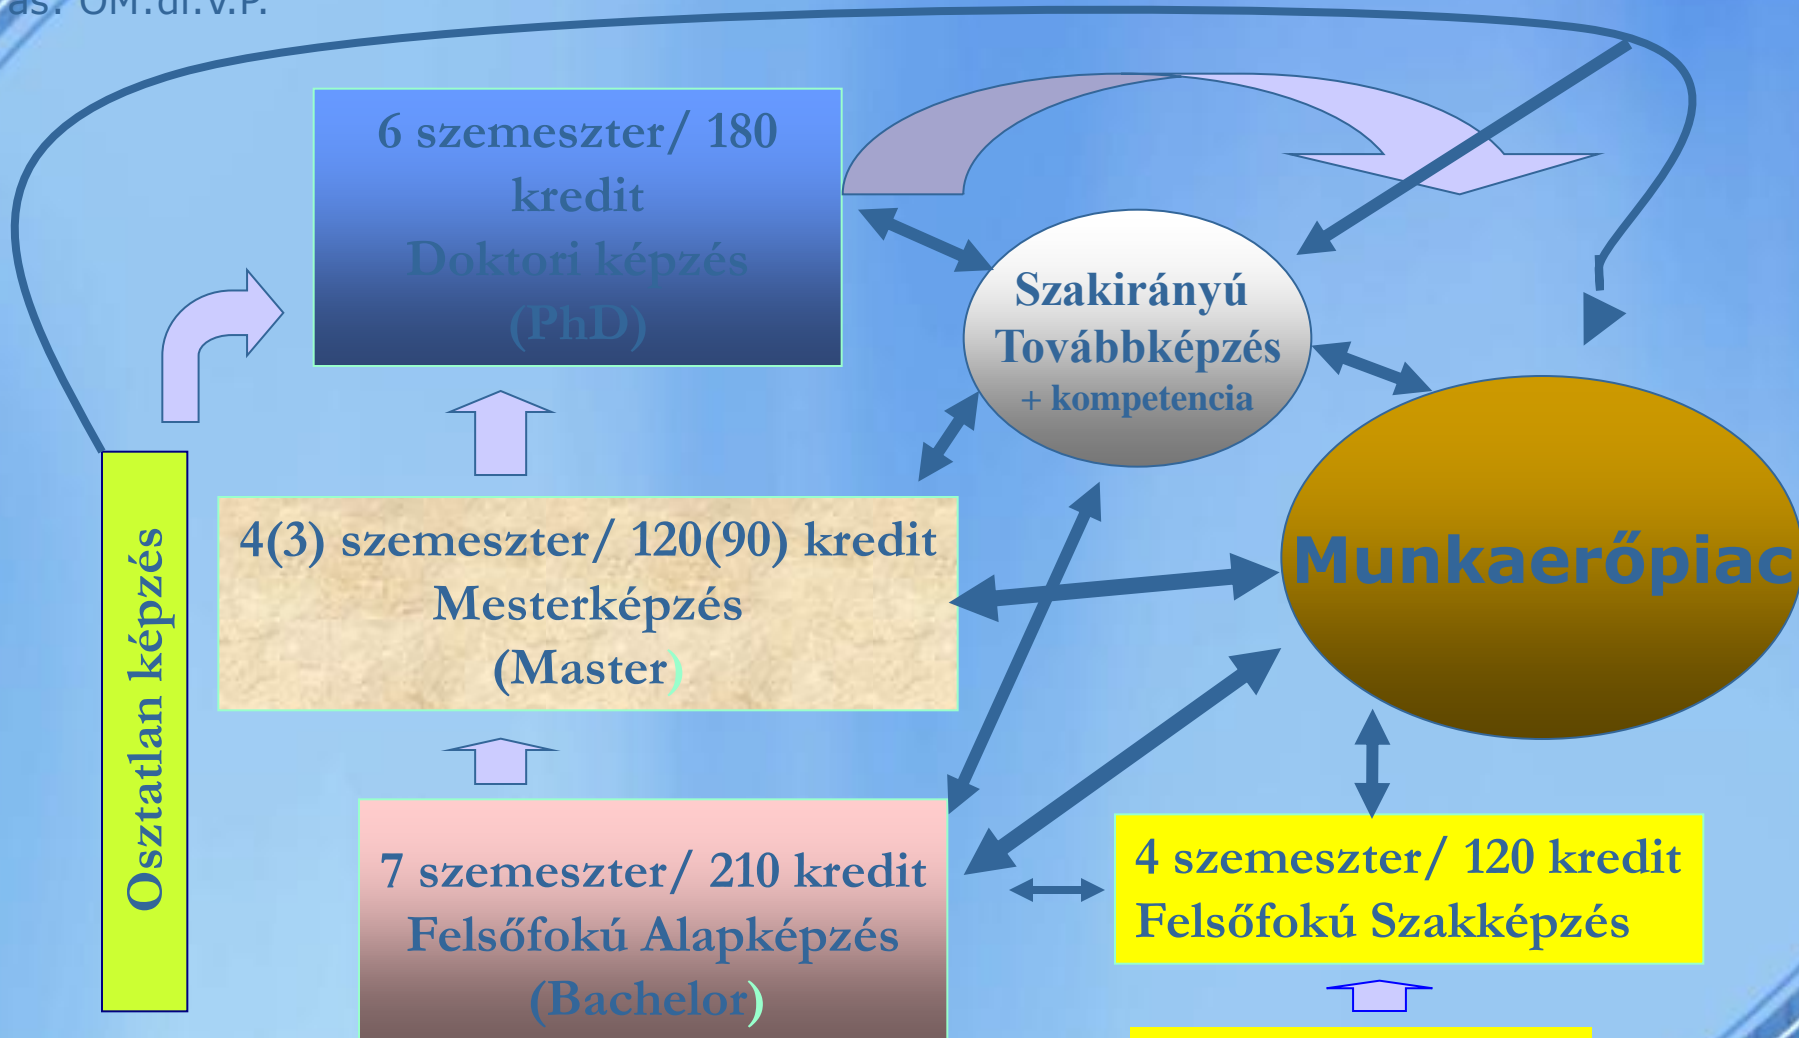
as: OM.ui.v.P.

6 szemeszter/ 180 kredit
Doktori képzés
(PhD)

Szakirányú Továbbképzés
+ kompetencia

Osztatlan képzés

4(3) szemeszter/ 120(90) kredit
Mesterképzés
(Master)

Munkaerőpiac

7 szemeszter/ 210 kredit
Felsőfokú Alapképzés
(Bachelor)

4 szemeszter/ 120 kredit
Felsőfokú Szakképzés